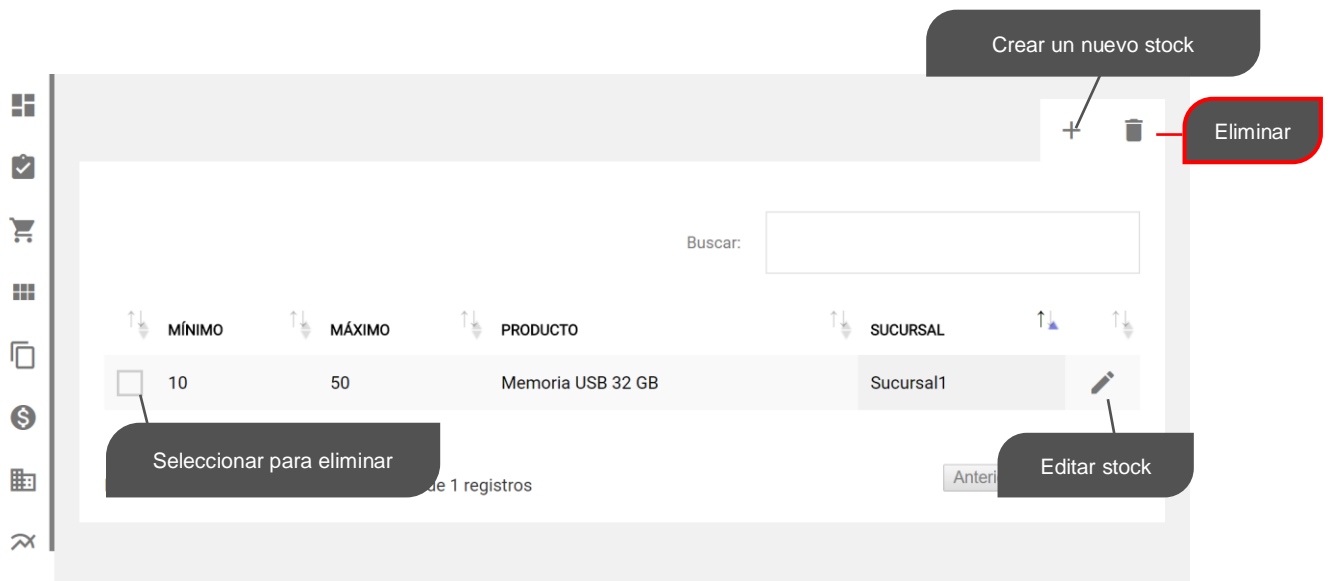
Crear un nuevo stock

+

Eliminar

Buscar:

| MÍNIMO | MÁXIMO | PRODUCTO | SUCURSAL |
|---|---|---|---|
| 10 | 50 | Memoria USB 32 GB | Sucursal1 |

Seleccionar para eliminar

de 1 registros

Anteri

Editar stock